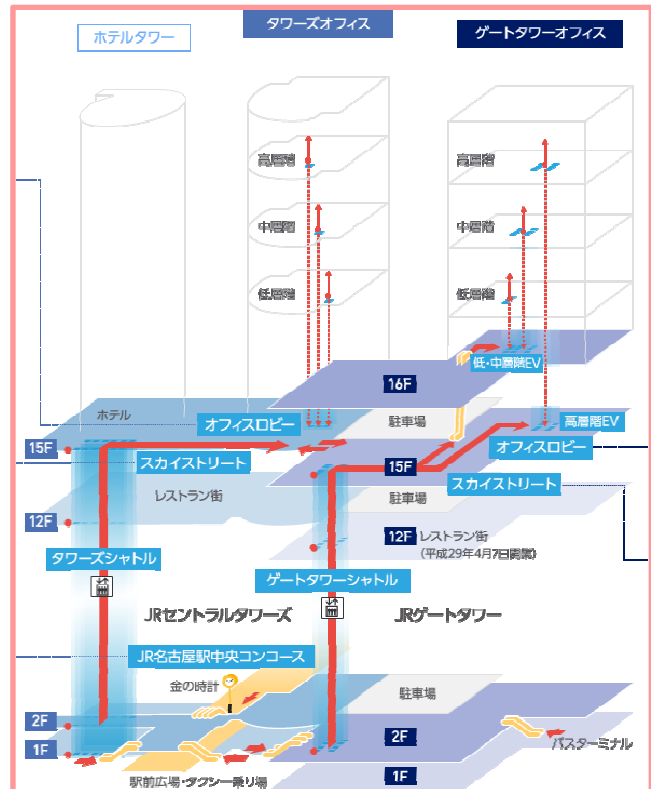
ホテルタワー

タワーズオフィス

ゲートタワーオフィス

高層階

中層階

低層階

高層階

中層階

低層階

低・中層階EV

16F

ホテル

オフィスロビー

駐車場

高層階EV

15F

オフィスロビー

15F

スカイストリート

スカイストリート

レストラン街

駐車場

12F

12F レストラン街 (平成29年4月7日開業)

タワーズシャトル

ゲートタワーシャトル

JRセントラルタワーズ

JRゲートタワー

JR名古屋駅中央コンコース

金の時計

駐車場

2F

2F

1F

バスターミナル

1F

駅前広場・タクシー乗り場